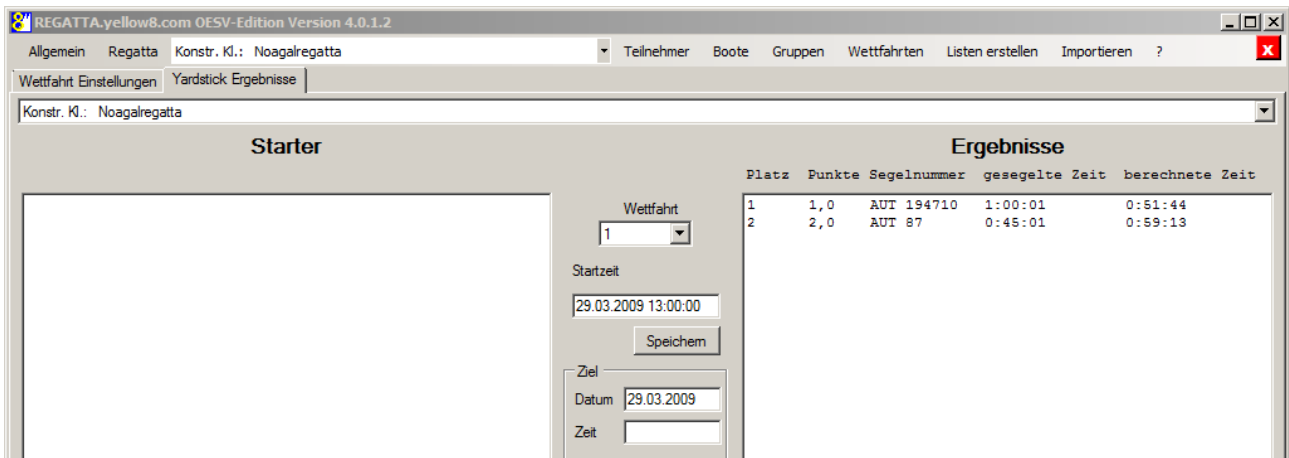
REGATTA.yellow8.com OESV-Edition Version 4.0.1.2

Allgemein Regatta Konstr. Kl.: Noagalregatta Teilnehmer Boote Gruppen Wettfahrten Listen erstellen Importieren ?

Wettfahrt Einstellungen Yardstick Ergebnisse

Konstr. Kl.: Noagalregatta

Starter

Wettfahrt
1
Startzeit
29.03.2009 13:00:00
Speichern
Ziel
Datum 29.03.2009
Zeit

Ergebnisse

| Platz | Punkte | Segelnummer | gesegelte Zeit | berechnete Zeit |
|---|---|---|---|---|
| 1 | 1,0 | AUT 194710 | 1:00:01 | 0:51:44 |
| 2 | 2,0 | AUT 87 | 0:45:01 | 0:59:13 |